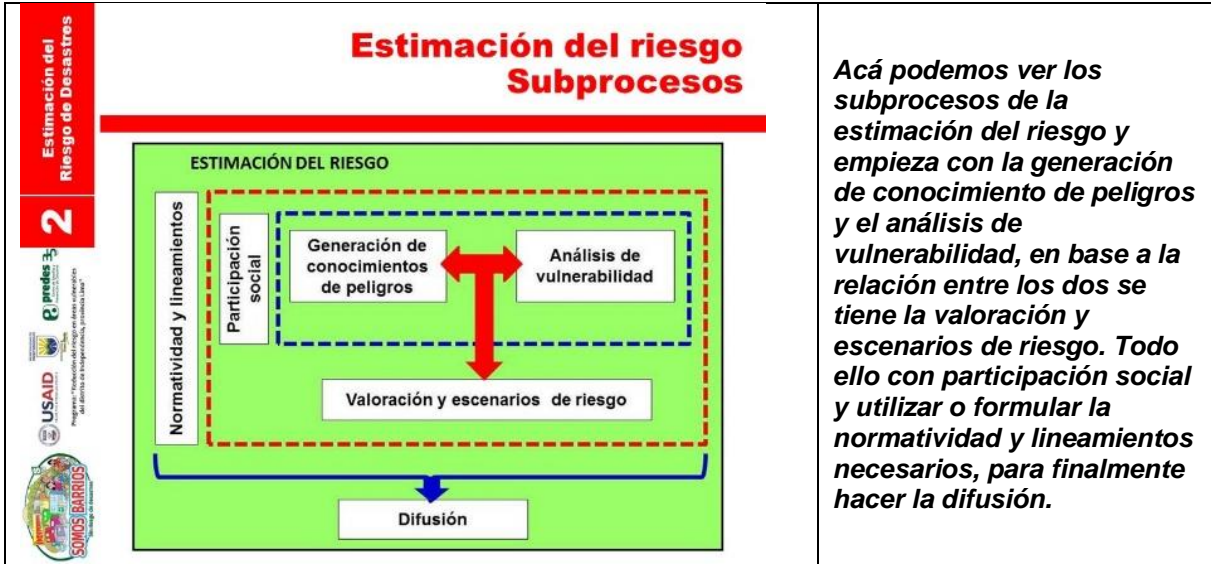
Estimación del Riesgo de Desastres

2

predes

USAID

Programa "Reducción del riesgo en áreas vulnerables del distrito de Independencia, provincia Lima"

SOMOS BARRIOS

Estimación del riesgo
Subprocesos

ESTIMACIÓN DEL RIESGO

Normatividad y lineamientos

Participación social

Generación de conocimientos de peligros

Análisis de vulnerabilidad

Valoración y escenarios de riesgo

Difusión

Acá podemos ver los subprocesos de la estimación del riesgo y empieza con la generación de conocimiento de peligros y el análisis de vulnerabilidad, en base a la relación entre los dos se tiene la valoración y escenarios de riesgo. Todo ello con participación social y utilizar o formular la normatividad y lineamientos necesarios, para finalmente hacer la difusión.